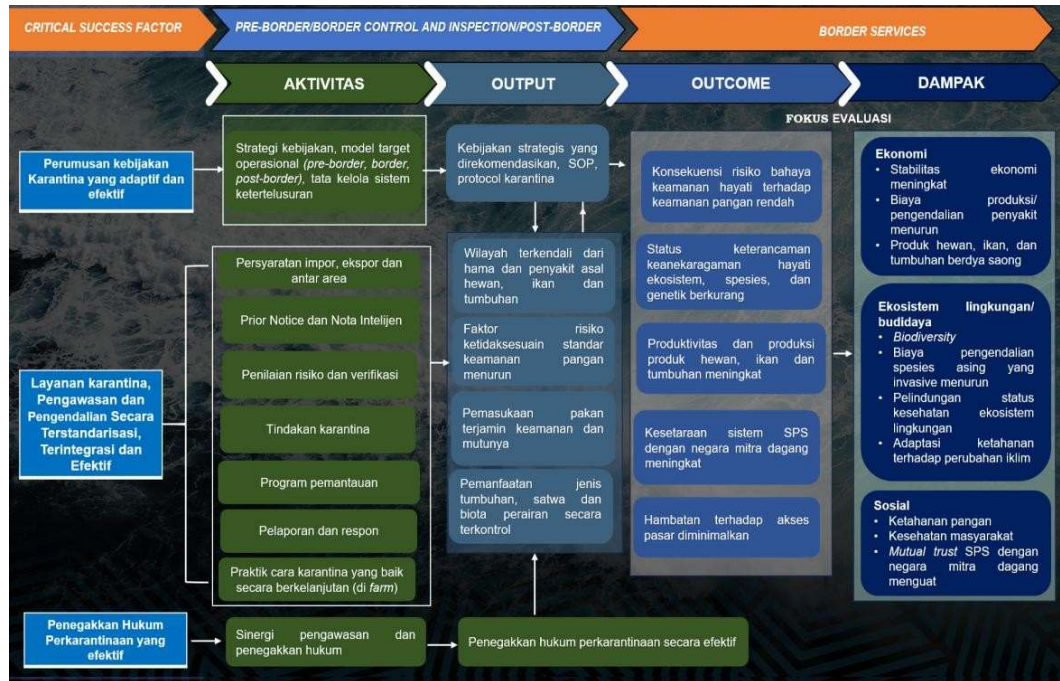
CRITICAL SUCCESS FACTOR

PRE-BORDER/BORDER CONTROL AND INSPECTION/POST-BORDER

BORDER SERVICES

AKTIVITAS

OUTPUT

OUTCOME

DAMPAK

FOKUS EVALUASI

Perumusan kebijakan Karantina yang adaptif dan efektif

Strategi kebijakan, model target operasional (pre-border, border, post-border), tata kelola sistem ketertelusuran

Kebijakan strategis yang direkomendasikan, SOP, protocol karantina

Konsekuensi risiko bahaya keamanan hayati terhadap keamanan pangan rendah

Ekonomi
• Stabilitas ekonomi meningkat
• Biaya produksi/ pengendalian penyakit menurun
• Produk hewan, ikan, dan tumbuhan berdya saong

Layanan karantina, Pengawasan dan Pengendalian Secara Terstandarisasi, Terintegrasi dan Efektif

Persyaratan impor, ekspor dan antar area

Prior Notice dan Nota Intelijen

Penilaian risiko dan verifikasi

Tindakan karantina

Program pemantauan

Pelaporan dan respon

Praktik cara karantina yang baik secara berkelanjutan (di farm)

Wilayah terkendali dari hama dan penyakit asal hewan, ikan dan tumbuhan

Faktor risiko ketidaksesuain standar keamanan pangan menurun

Pemasukaan pakan terjamin keamanan dan mutunya

Pemanfaatan jenis tumbuhan, satwa dan biota perairan secara terkontrol

Status keterancaman keanekaragaman hayati ekosistem, spesies, dan genetik berkurang

Produktivitas dan produksi produk hewan, ikan dan tumbuhan meningkat

Kesetaraan sistem SPS dengan negara mitra dagang meningkat

Hambatan terhadap akses pasar diminimalkan

Ekosistem lingkungan/ budidaya
• Biodiversity
• Biaya pengendalian spesies asing yang invasive menurun
• Pelindungan status kesehatan ekosistem lingkungan
• Adaptasi ketahanan terhadap perubahan iklim

Sosial
• Ketahanan pangan
• Kesehatan masyarakat
• Mutual trust SPS dengan negara mitra dagang menguat

Penegakkan Hukum Perkarantinaan yang efektif

Sinergi pengawasan dan penegakkan hukum

Penegakkan hukum perkarantinaan secara efektif